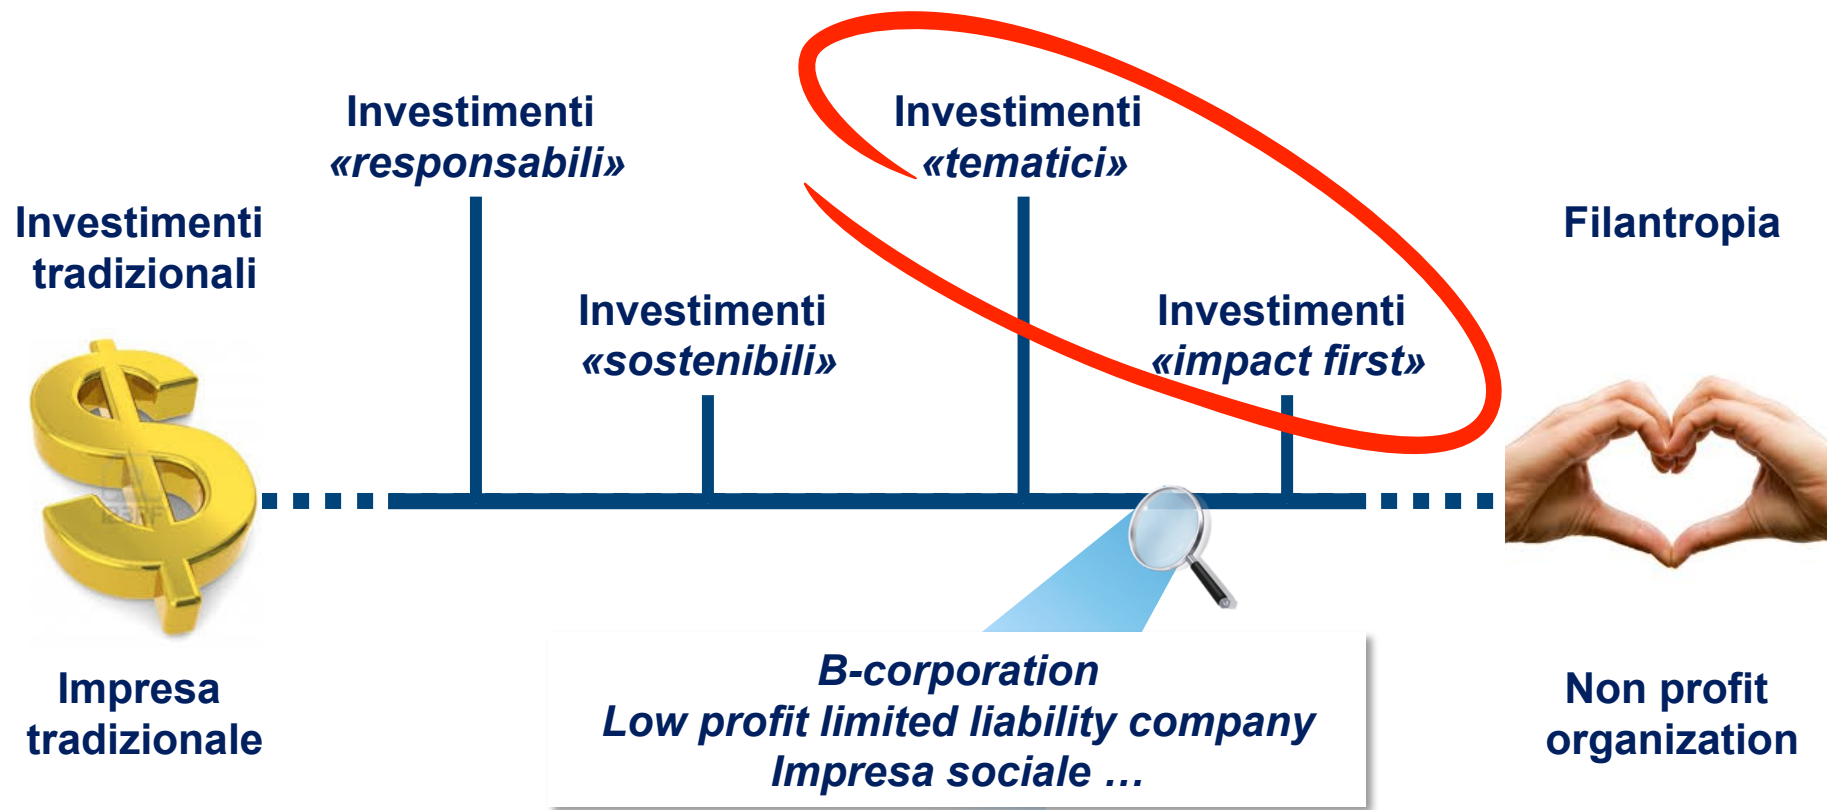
Investimenti «responsabili»

Investimenti «tematici»

Investimenti tradizionali

Filantropia

Investimenti «sostenibili»

Investimenti «impact first»

Impresa tradizionale

B-corporation
Low profit limited liability company
Impresa sociale …

Non profit organization